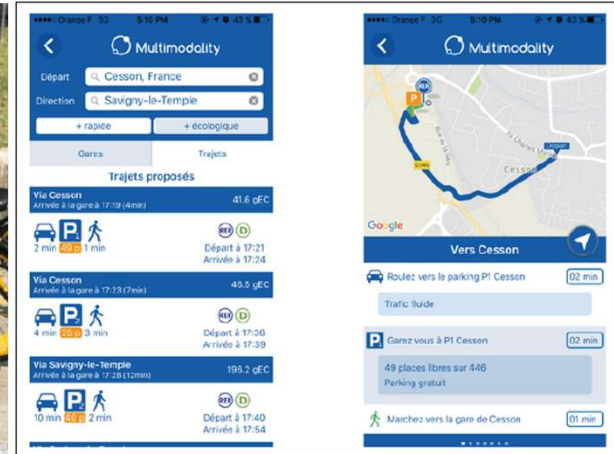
Orange F 3G 5:10 PM 43 %

Multimodality

Départ Cesson, France

Direction Savigny-le-Temple

+ rapide + écologique

Gares Trajets

Trajets proposés

Via Cesson
Arrivée à la gare à 17:19 (4min)
41.6 gEC
2 min 49 p 1 min
RER D
Départ à 17:21
Arrivée à 17:24

Via Cesson
Arrivée à la gare à 17:23 (7min)
45.5 gEC
4 min 49 p 3 min
RER D
Départ à 17:36
Arrivée à 17:39

Via Savigny-le-Temple
Arrivée à la gare à 17:28 (12min)
195.2 gEC
10 min 49 p 2 min
RER D
Départ à 17:40
Arrivée à 17:54

Orange F 3G 5:10 PM 43 %

Multimodality

RER
P
Cesson
Google

Vers Cesson

Roulez vers le parking P1 Cesson 02 min

Trafic fluide

Garez vous à P1 Cesson 02 min

49 places libres sur 446
Parking gratuit

Marchez vers la gare de Cesson 01 min